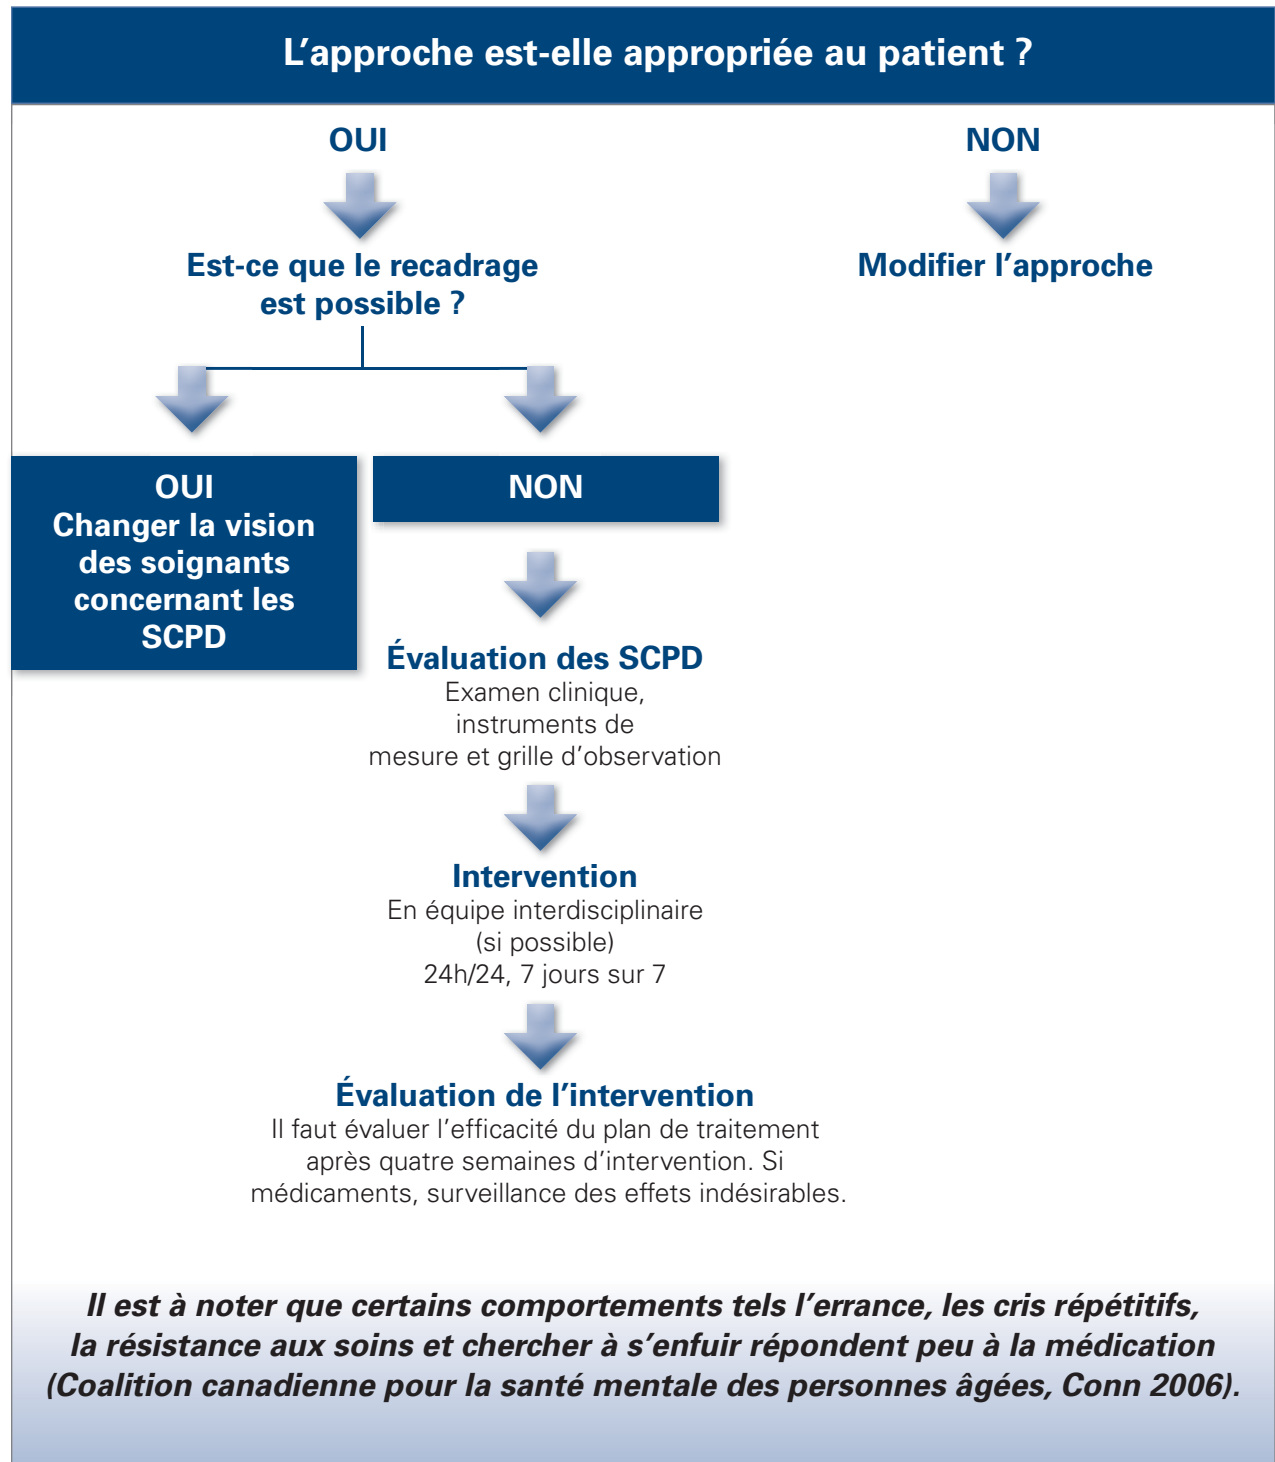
L’approche est-elle appropriée au patient ?

OUI

NON

Est-ce que le recadrage est possible ?

Modifier l’approche

OUI
Changer la vision des soignants concernant les SCPD

NON

Évaluation des SCPD
Examen clinique, instruments de mesure et grille d’observation

Intervention
En équipe interdisciplinaire (si possible)
24h/24, 7 jours sur 7

Évaluation de l’intervention
Il faut évaluer l’efficacité du plan de traitement après quatre semaines d’intervention. Si médicaments, surveillance des effets indésirables.

Il est à noter que certains comportements tels l’errance, les cris répétitifs, la résistance aux soins et chercher à s’enfuir répondent peu à la médication (Coalition canadienne pour la santé mentale des personnes âgées, Conn 2006).